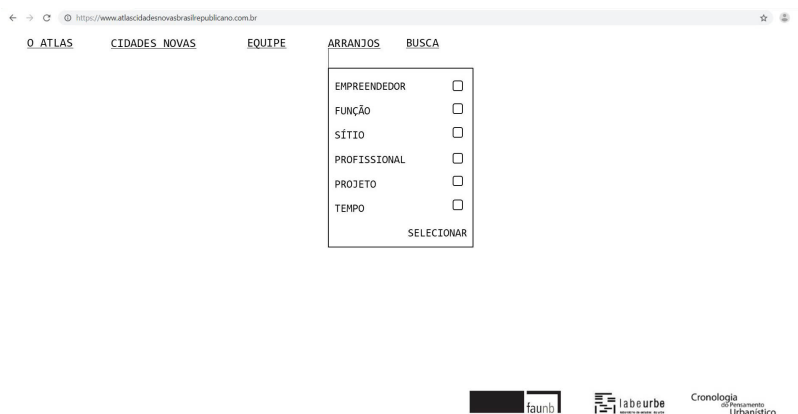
https://www.atlascidadesnovasbrasilrepublicano.com.br

O ATLAS CIDADES NOVAS EQUIPE ARRANJOS BUSCA

EMPREENDEDOR
FUNÇÃO
SÍTIO
PROFISSIONAL
PROJETO
TEMPO
SELECIONAR

faunb

labeurbe

Cronologia do Pensamento Urbanístico